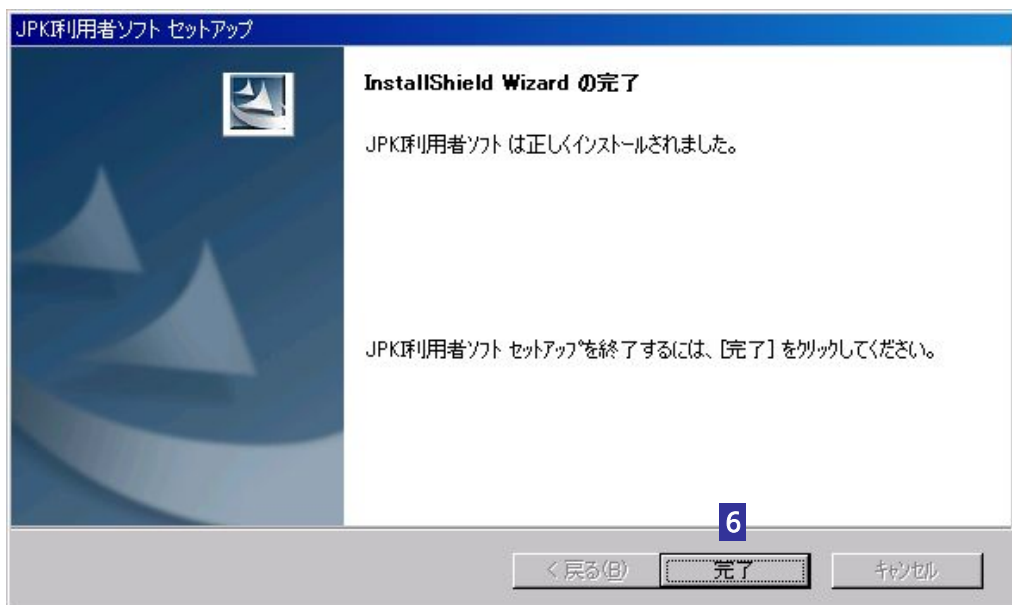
JPK利用者ソフト セットアップ

InstallShield Wizard の完了

JPK利用者ソフト は正しくインストールされました。

JPK利用者ソフト セットアップを終了するには、[完了] をクリックしてください。

6

< 戻る(B)

完了

キャンセル